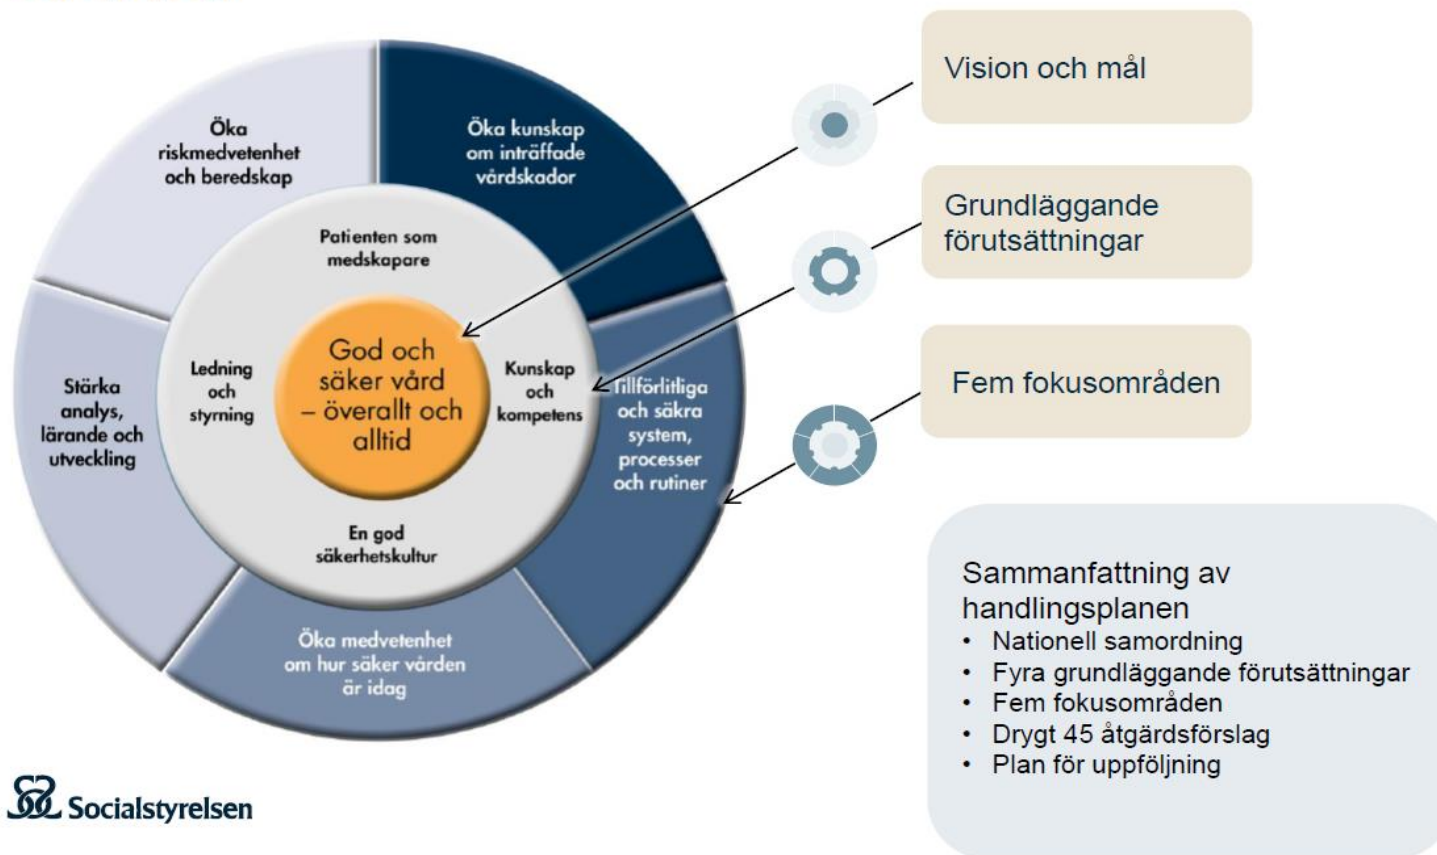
Öka riskmedvetenhet och beredskap

Öka kunskap om inträffade vårdskador

Patienten som medskapare

Ledning och styrning

God och säker vård – överallt och alltid

Kunskap och kompetens

Stärka analys, lärande och utveckling

Tillförlitliga och säkra system, processer och rutiner

En god säkerhetskultur

Öka medvetenhet om hur säker vården är idag

Vision och mål

Grundläggande förutsättningar

Fem fokusområden

Sammanfattning av handlingsplanen
• Nationell samordning
• Fyra grundläggande förutsättningar
• Fem fokusområden
• Drygt 45 åtgärdsförslag
• Plan för uppföljning

Socialstyrelsen